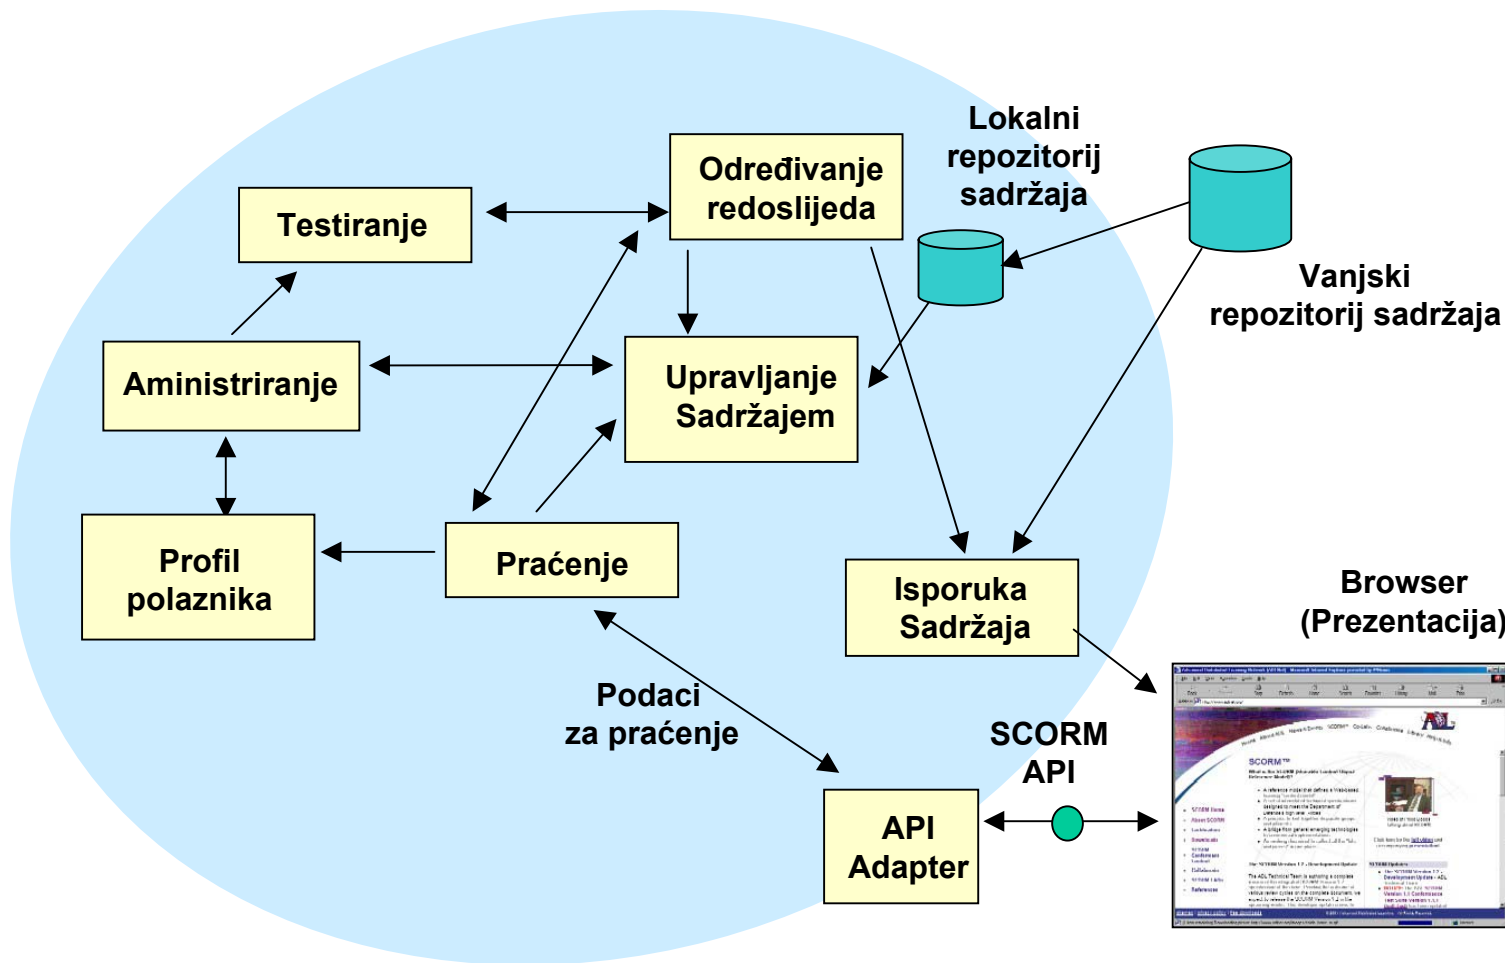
Lokalni repozitorij sadržaja

Određivanje redoslijeda

Testiranje

Vanjski repozitorij sadržaja

Aministriranje

Upravljanje Sadržajem

Profil polaznika

Praćenje

Isporuka Sadržaja

Browser (Prezentacija)

Podaci za praćenje

SCORM API

API Adapter

SCORM